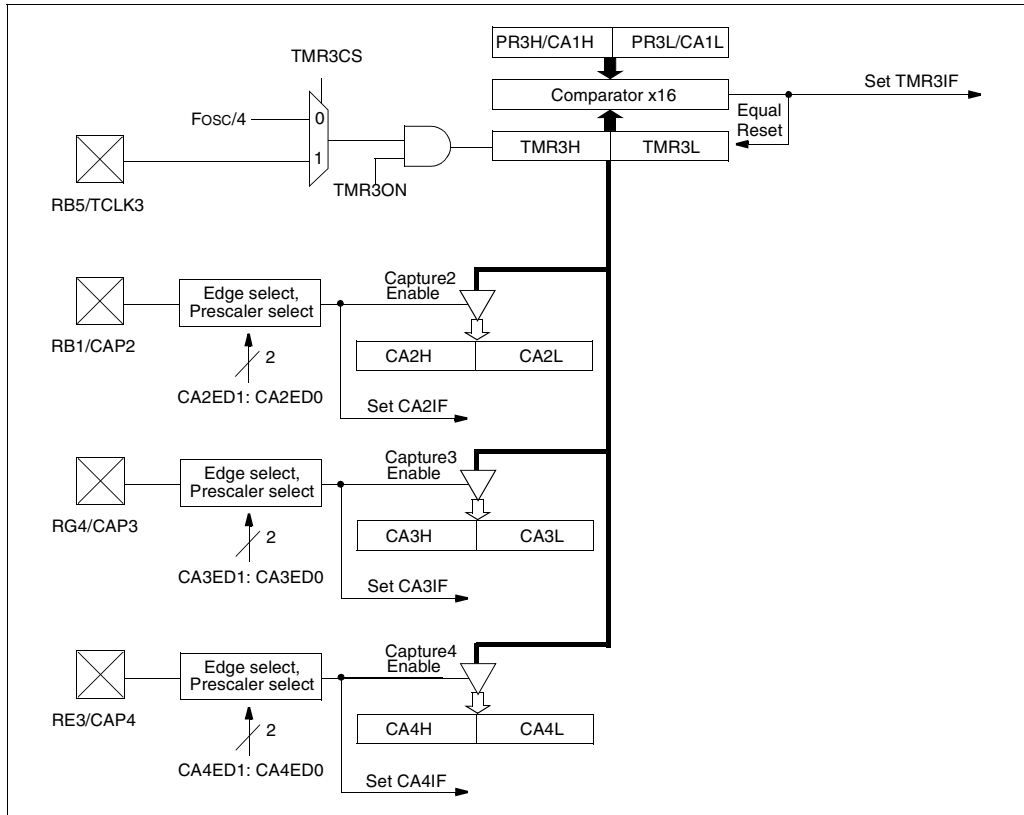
PR3H/CA1H PR3L/CA1L

TMR3CS

Comparator x16

Set TMR3IF

FOSC/4

0

1

Equal Reset

TMR3H TMR3L

TMR3ON

RB5/TCLK3

Capture2 Enable

Edge select, Prescaler select

RB1/CAP2

CA2H CA2L

2

CA2ED1: CA2ED0

Set CA2IF

Capture3 Enable

Edge select, Prescaler select

RG4/CAP3

CA3H CA3L

2

CA3ED1: CA3ED0

Set CA3IF

Capture4 Enable

Edge select, Prescaler select

RE3/CAP4

CA4H CA4L

2

CA4ED1: CA4ED0

Set CA4IF